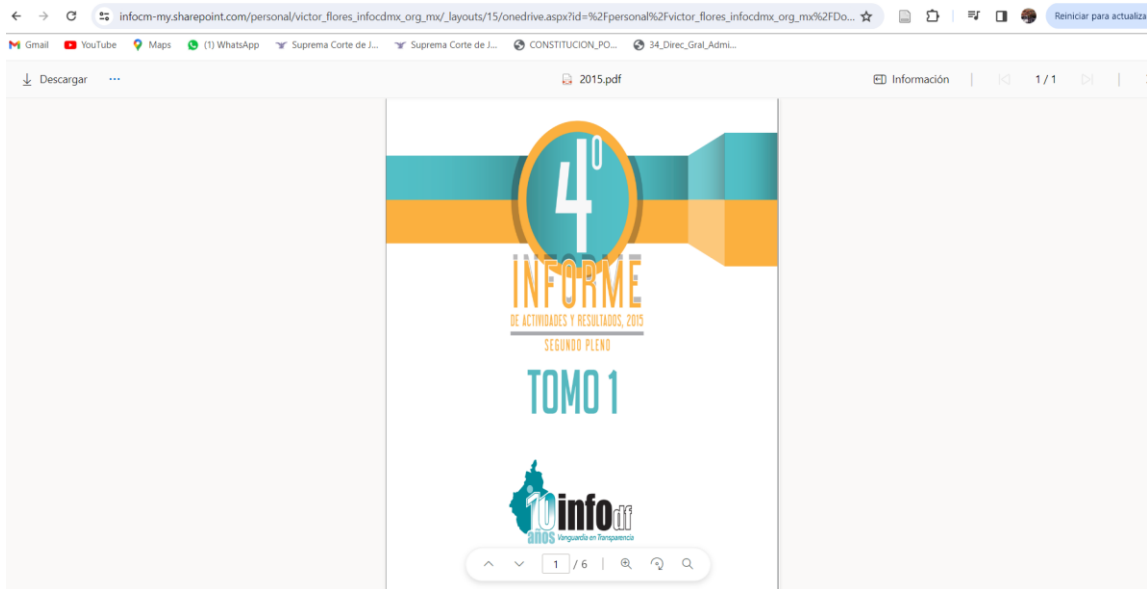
infocm-my.sharepoint.com/personal/victor_flores_infocdmx_org_mx/_layouts/15/onedrive.aspx?id=%2Fpersonal%2Fvictor_flores_infocdmx_org_mx%2FDo...

Reiniciar para actualiza

Gmail YouTube Maps (1) WhatsApp Suprema Corte de J... Suprema Corte de J... CONSTITUCION_PO... 34_Direc_Gral_Admi...

Descargar ···

2015.pdf

Información 1 / 1

4°

INFORME

DE ACTIVIDADES Y RESULTADOS, 2015

SEGUNDO PLENO

TOMO 1

10 años infodf Vanguardia en Transparencia

1 / 6